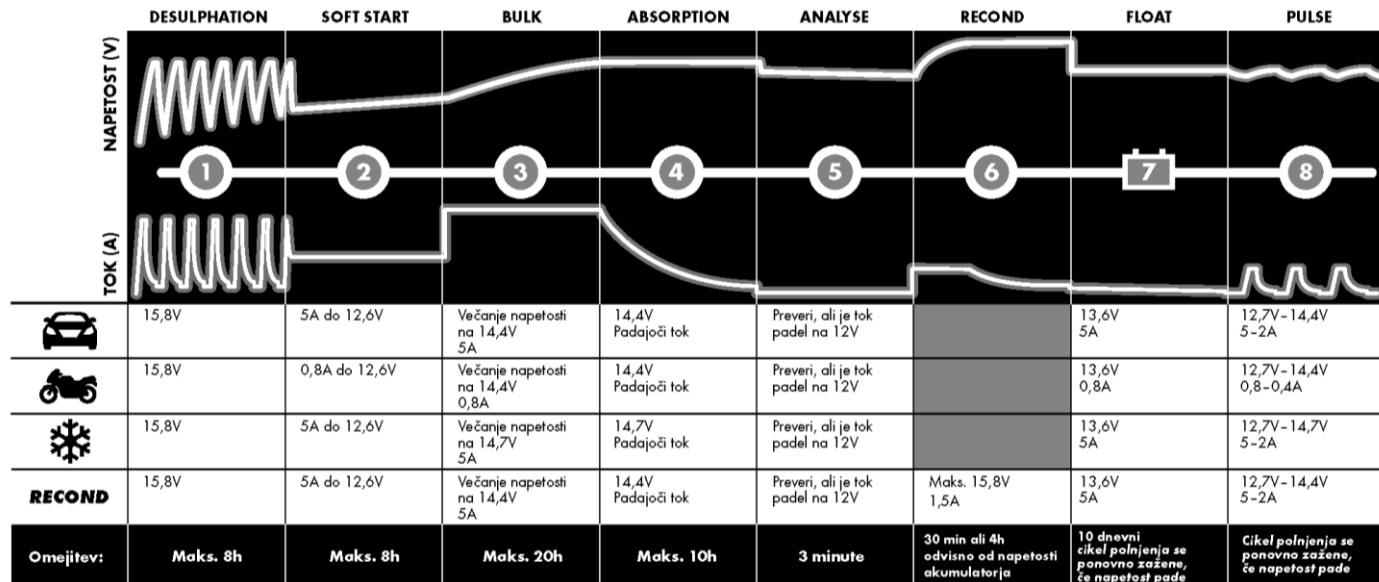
| | DESULPHATION | SOFT START | BULK | ABSORPTION | ANALYSE | RECOND | FLOAT | PULSE |
|---|---|---|---|---|---|---|---|---|
| NAPETOST (V) / TOK (A) | 1 | 2 | 3 | 4 | 5 | 6 | 7 | 8 |
| | 15,8V | 5A do 12,6V | Večanje napetosti na 14,4V 5A | 14,4V Padajoči tok | Preveri, ali je tok padel na 12V | | 13,6V 5A | 12,7V-14,4V 5-2A |
| | 15,8V | 0,8A do 12,6V | Večanje napetosti na 14,4V 0,8A | 14,4V Padajoči tok | Preveri, ali je tok padel na 12V | | 13,6V 0,8A | 12,7V-14,4V 0,8-0,4A |
| | 15,8V | 5A do 12,6V | Večanje napetosti na 14,7V 5A | 14,7V Padajoči tok | Preveri, ali je tok padel na 12V | | 13,6V 5A | 12,7V-14,7V 5-2A |
| RECOND | 15,8V | 5A do 12,6V | Večanje napetosti na 14,4V 5A | 14,4V Padajoči tok | Preveri, ali je tok padel na 12V | Maks. 15,8V 1,5A | 13,6V 5A | 12,7V-14,4V 5-2A |
| Omejitev: | Maks. 8h | Maks. 8h | Maks. 20h | Maks. 10h | 3 minute | 30 min ali 4h odvisno od napetosti akumulatorja | 10 dnevni cikel polnjenja se ponovno zažene, če napetost pade | Cikel polnjenja se ponovno zažene, če napetost pade |